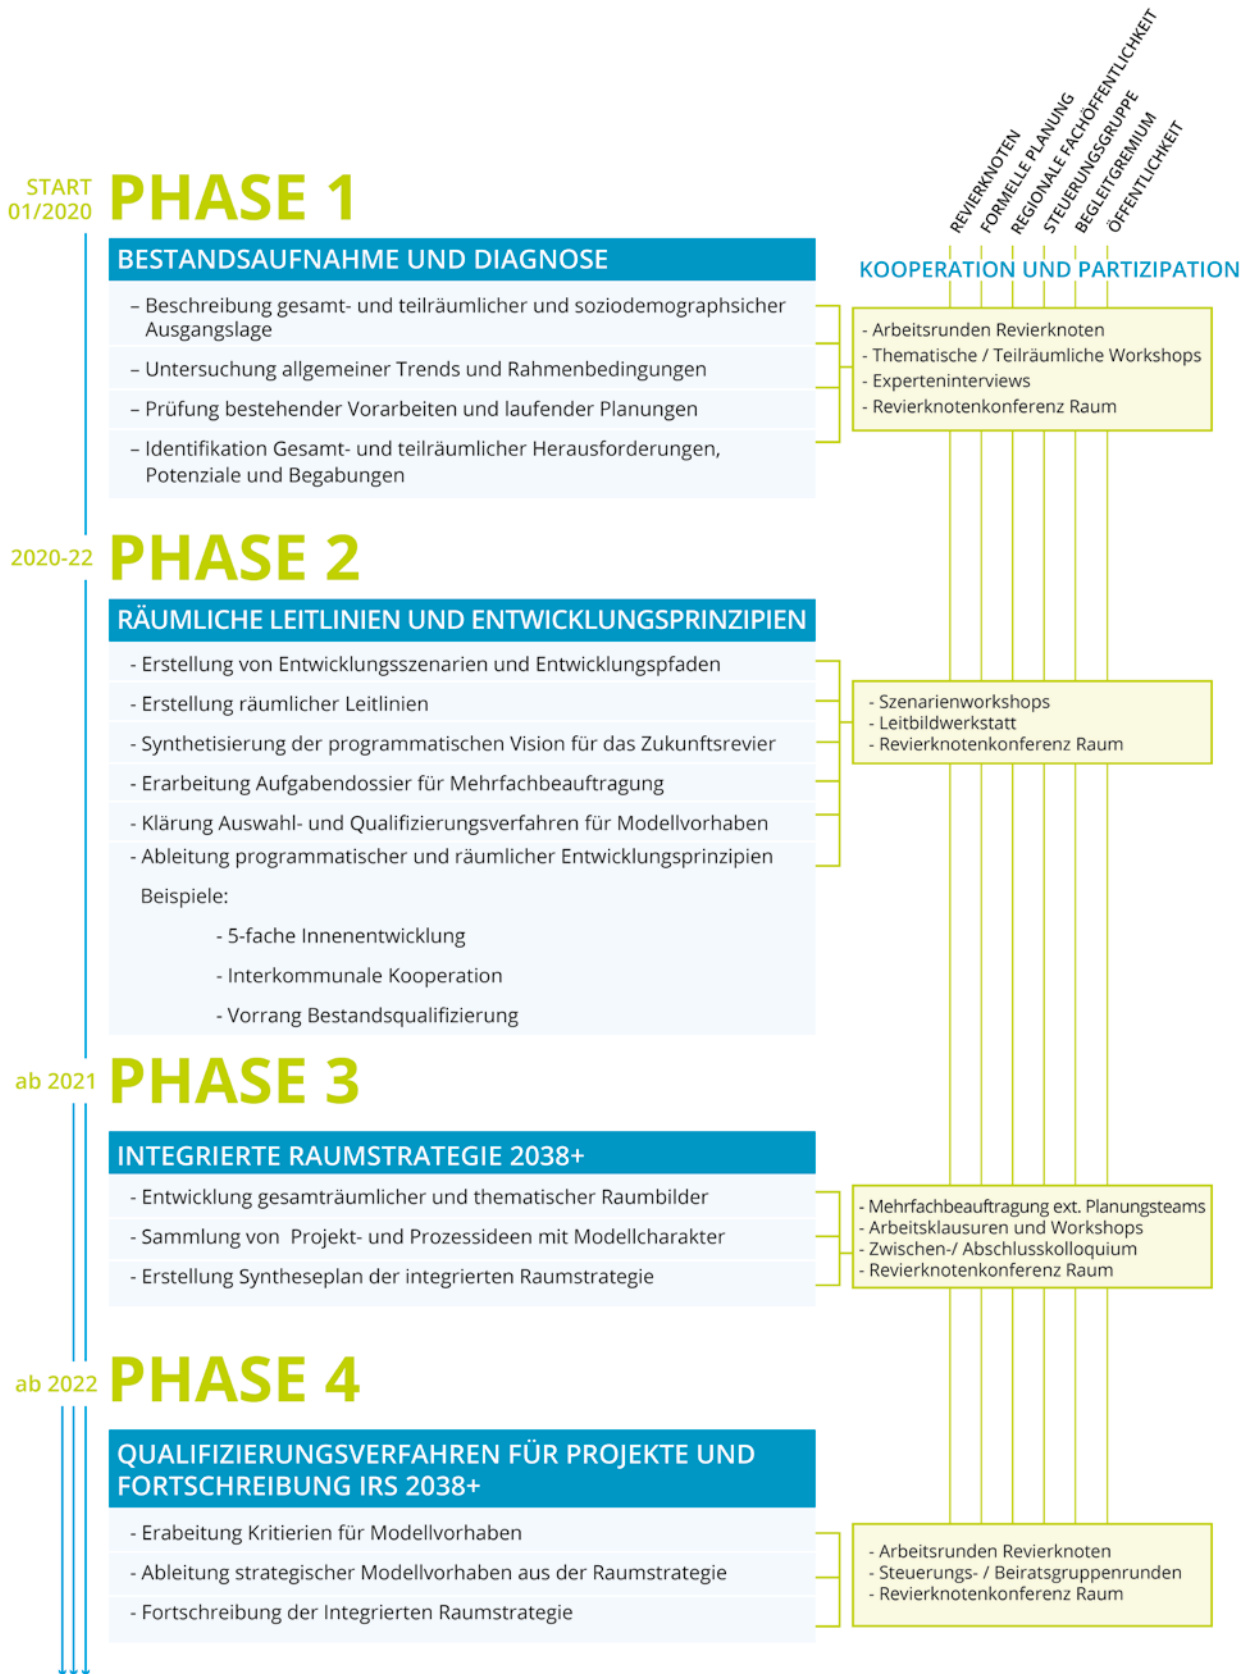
REVIERKNOTEN
FORMELLE PLANUNG
REGIONALE FACHÖFFENTLICHKEIT
STEUERUNGSGRUPPE
BEGLEITGREMIUM
ÖFFENTLICHKEIT

START 01/2020 PHASE 1

BESTANDSAUFNAHME UND DIAGNOSE

– Beschreibung gesamt- und teilräumlicher und soziodemographsicher Ausgangslage
– Untersuchung allgemeiner Trends und Rahmenbedingungen
– Prüfung bestehender Vorarbeiten und laufender Planungen
– Identifikation Gesamt- und teilräumlicher Herausforderungen, Potenziale und Begabungen

KOOPERATION UND PARTIZIPATION

- Arbeitsrunden Revierknoten
- Thematische / Teilräumliche Workshops
- Experteninterviews
- Revierknotenkonferenz Raum

2020-22 PHASE 2

RÄUMLICHE LEITLINIEN UND ENTWICKLUNGSPRINZIPIEN

- Erstellung von Entwicklungsszenarien und Entwicklungspfaden
- Erstellung räumlicher Leitlinien
- Synthetisierung der programmatischen Vision für das Zukunftsrevier
- Erarbeitung Aufgabendossier für Mehrfachbeauftragung
- Klärung Auswahl- und Qualifizierungsverfahren für Modellvorhaben
- Ableitung programmatischer und räumlicher Entwicklungsprinzipien
Beispiele:
- 5-fache Innenentwicklung
- Interkommunale Kooperation
- Vorrang Bestandsqualifizierung

- Szenarienworkshops
- Leitbildwerkstatt
- Revierknotenkonferenz Raum

ab 2021 PHASE 3

INTEGRIERTE RAUMSTRATEGIE 2038+

- Entwicklung gesamträumlicher und thematischer Raumbilder
- Sammlung von Projekt- und Prozessideen mit Modellcharakter
- Erstellung Syntheseplan der integrierten Raumstrategie

- Mehrfachbeauftragung ext. Planungsteams
- Arbeitsklausuren und Workshops
- Zwischen-/ Abschlusskolloquium
- Revierknotenkonferenz Raum

ab 2022 PHASE 4

QUALIFIZIERUNGSVERFAHREN FÜR PROJEKTE UND FORTSCHREIBUNG IRS 2038+

- Erabeitung Kritierien für Modellvorhaben
- Ableitung strategischer Modellvorhaben aus der Raumstrategie
- Fortschreibung der Integrierten Raumstrategie

- Arbeitsrunden Revierknoten
- Steuerungs- / Beiratsgruppenrunden
- Revierknotenkonferenz Raum